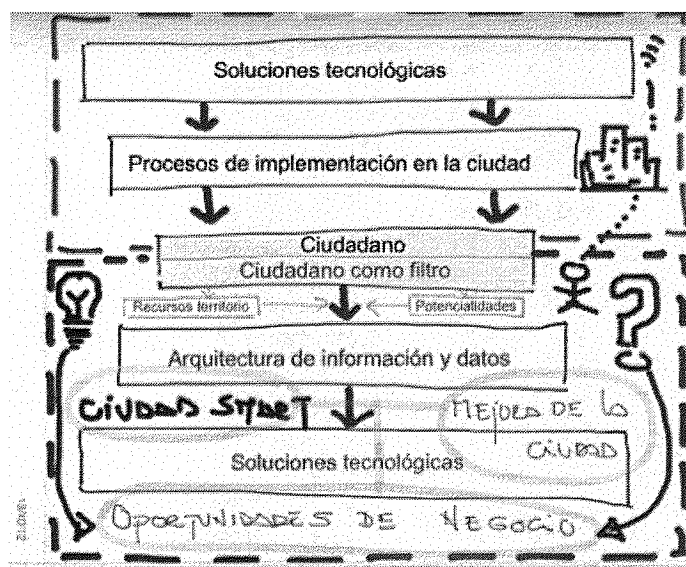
Soluciones tecnológicas

Procesos de implementación en la ciudad

Ciudadano
Ciudadano como filtro

Recursos territorio

Potencialidades

Arquitectura de información y datos

CIUDAD SMART

MEJORA DE LA CIUDAD

Soluciones tecnológicas

OPORTUNIDADES DE NEGOCIO

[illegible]